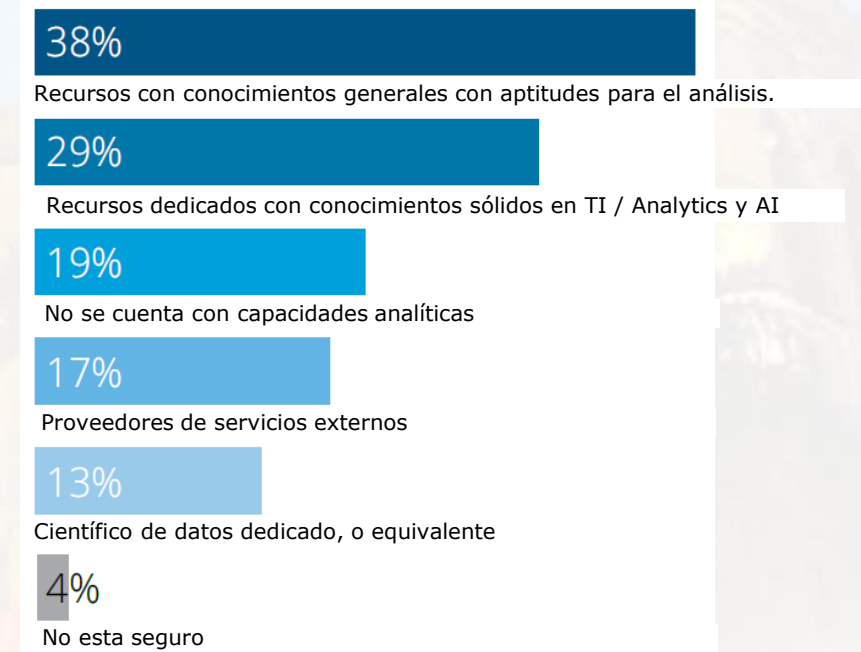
38%

Recursos con conocimientos generales con aptitudes para el análisis.

29%

Recursos dedicados con conocimientos sólidos en TI / Analytics y AI

19%

No se cuenta con capacidades analíticas

17%

Proveedores de servicios externos

13%

Científico de datos dedicado, o equivalente

4%

No esta seguro